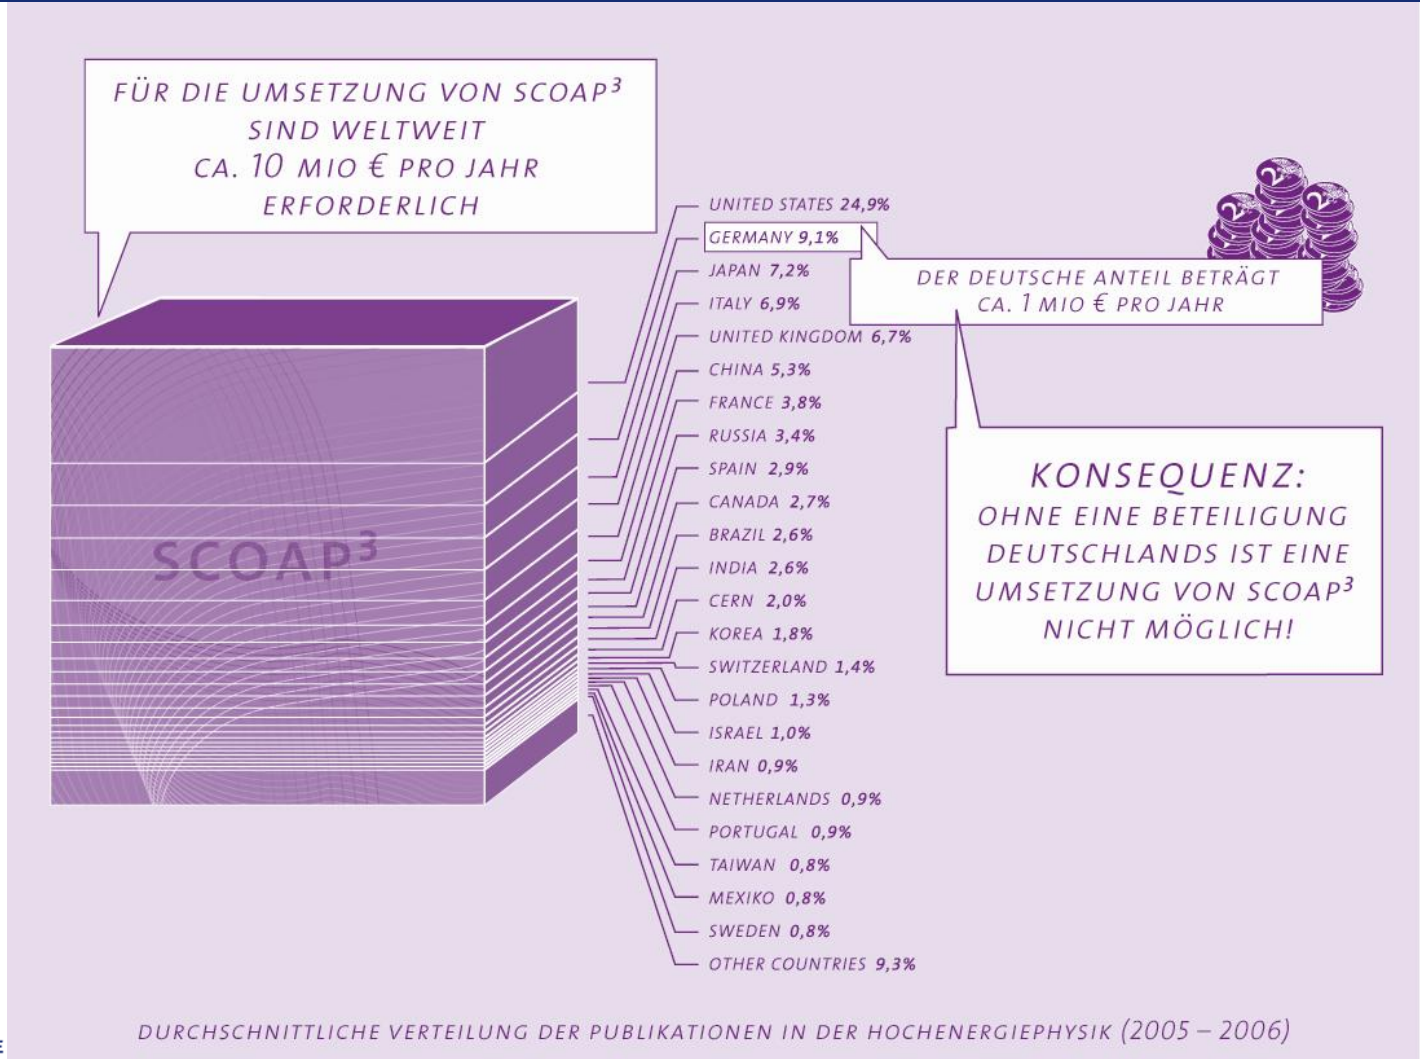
FÜR DIE UMSETZUNG VON SCOAP$^3$ SIND WELTWEIT CA. 10 MIO € PRO JAHR ERFORDERLICH

SCOAP$^3$

UNITED STATES 24,9%
GERMANY 9,1%
JAPAN 7,2%
ITALY 6,9%
UNITED KINGDOM 6,7%
CHINA 5,3%
FRANCE 3,8%
RUSSIA 3,4%
SPAIN 2,9%
CANADA 2,7%
BRAZIL 2,6%
INDIA 2,6%
CERN 2,0%
KOREA 1,8%
SWITZERLAND 1,4%
POLAND 1,3%
ISRAEL 1,0%
IRAN 0,9%
NETHERLANDS 0,9%
PORTUGAL 0,9%
TAIWAN 0,8%
MEXIKO 0,8%
SWEDEN 0,8%
OTHER COUNTRIES 9,3%

DER DEUTSCHE ANTEIL BETRÄGT CA. 1 MIO € PRO JAHR

KONSEQUENZ:
OHNE EINE BETEILIGUNG DEUTSCHLANDS IST EINE UMSETZUNG VON SCOAP$^3$ NICHT MÖGLICH!

DURCHSCHNITTLICHE VERTEILUNG DER PUBLIKATIONEN IN DER HOCHENERGIEPHYSIK (2005 – 2006)